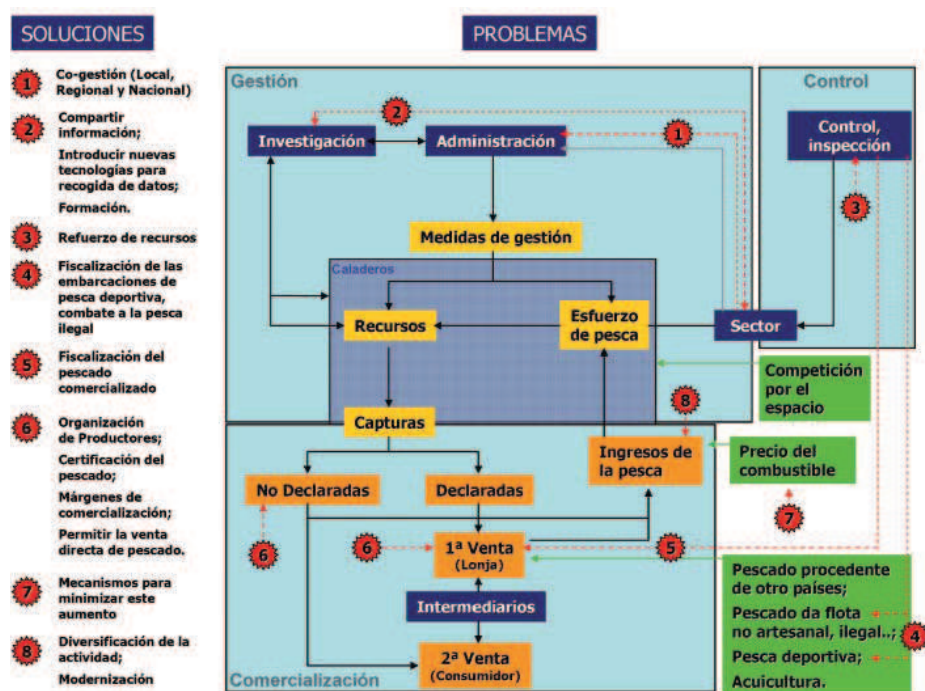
SOLUCIONES

1 Co-gestión (Local, Regional y Nacional)

2 Compartir información;

Introducir nuevas tecnologías para recogida de datos;

Formación.

3 Refuerzo de recursos

4 Fiscalización de las embarcaciones de pesca deportiva, combate a la pesca ilegal

5 Fiscalización del pescado comercializado

6 Organización de Productores;

Certificación del pescado;

Márgenes de comercialización;

Permitir la venta directa de pescado.

7 Mecanismos para minimizar este aumento

8 Diversificación de la actividad;

Modernización

PROBLEMAS

Gestión

Control

2

1

Investigación

Administración

Control, inspección

3

Medidas de gestión

Caladeros

Recursos

Esfuerzo de pesca

Sector

Competición por el espacio

Capturas

8

Ingresos de la pesca

Precio del combustible

No Declaradas

Declaradas

7

6

6

1ª Venta (Lonja)

5

Intermediarios

2ª Venta (Consumidor)

Comercialización

Pescado procedente de otro países;

Pescado da flota no artesanal, ilegal..;

4

Pesca deportiva;

Acuicultura.